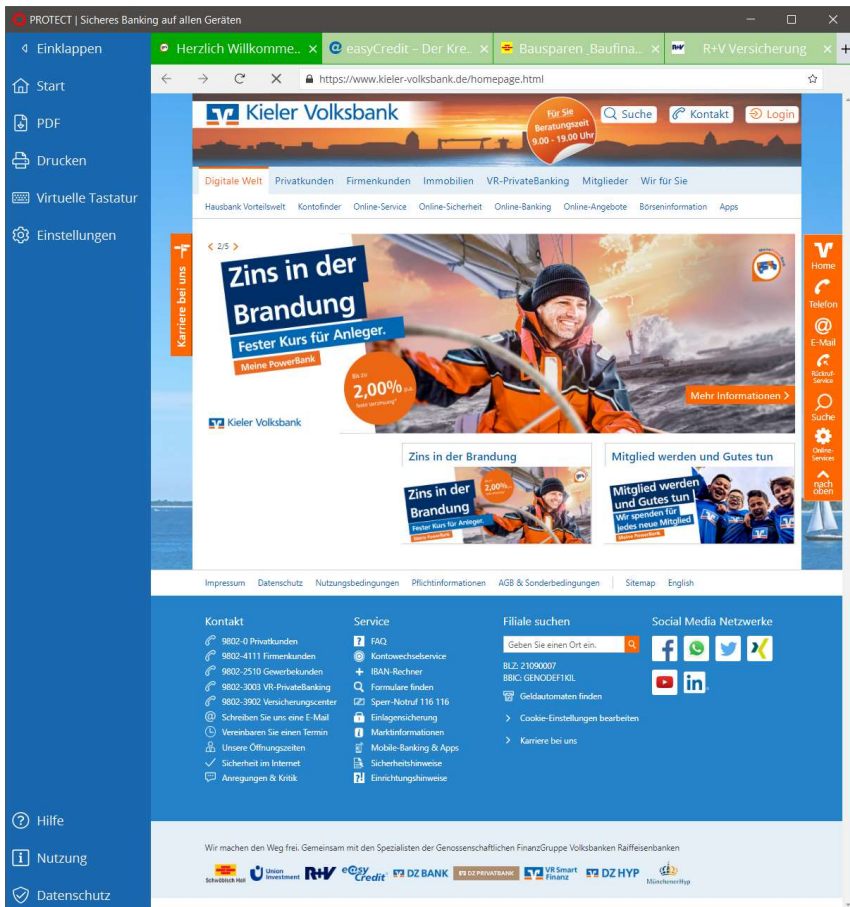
PROTECT | Sicheres Banking auf allen Geräten

Einklappen
Start
PDF
Drucken
Virtuelle Tastatur
Einstellungen

Herzlich Willkomme..
easyCredit – Der Kre..
Bausparen_Baufina..
R+V Versicherung

https://www.kieler-volksbank.de/homepage.html

Kieler Volksbank
Für Sie Beratungszeit 9.00 - 19.00 Uhr
Suche
Kontakt
Login

Digitale Welt | Privatkunden | Firmenkunden | Immobilien | VR-PrivateBanking | Mitglieder | Wir für Sie

Hausbank Vorteilswelt | Kontofinder | Online-Service | Online-Sicherheit | Online-Banking | Online-Angebote | Börseninformation | Apps

Karriere bei uns

2/5

Zins in der Brandung
Fester Kurs für Anleger.
Meine PowerBank
Bis zu 2,00% p.a.
Mehr Informationen
Kieler Volksbank

Home
Telefon
E-Mail
Rückruf-Service
Suche
Online-Services
nach oben

Zins in der Brandung
Zins in der Brandung
Fester Kurs für Anleger.
Meine PowerBank

Mitglied werden und Gutes tun
Mitglied werden und Gutes tun
Wir spenden für jedes neue Mitglied
Meine PowerBank

Impressum | Datenschutz | Nutzungsbedingungen | Pflichtinformationen | AGB & Sonderbedingungen | Sitemap | English

Kontakt
9802-0 Privatkunden
9802-4111 Firmenkunden
9802-2510 Gewerbekunden
9802-3003 VR-PrivateBanking
9802-3902 Versicherungscenter
Schreiben Sie uns eine E-Mail
Vereinbaren Sie einen Termin
Unsere Öffnungszeiten
Sicherheit im Internet
Anregungen & Kritik

Service
FAQ
Kontowechselservice
IBAN-Rechner
Formulare finden
Sperr-Notruf 116 116
Einlagensicherung
Marktinformationen
Mobile-Banking & Apps
Sicherheitshinweise
Einrichtungshinweise

Filiale suchen
Geben Sie einen Ort ein.
BLZ: 21090007
BBIC: GENODEF1KIL
Geldautomaten finden
Cookie-Einstellungen bearbeiten
Karriere bei uns

Social Media Netzwerke

Wir machen den Weg frei. Gemeinsam mit den Spezialisten der Genossenschaftlichen FinanzGruppe Volksbanken Raiffeisenbanken

Schwäbisch Hall | Union Investment | R+V | easyCredit | DZ BANK | DZ PRIVATBANK | VR Smart Finanz | DZ HYP | MünchenerHyp

Hilfe
Nutzung
Datenschutz